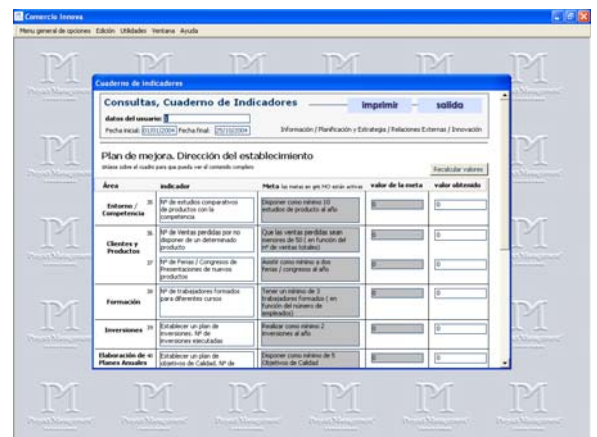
Comercio Innova

Menu general de opciones Edición Utilidades Ventana Ayuda

Cuaderno de indicadores

Consultas, Cuaderno de Indicadores

imprimir

salida

datos del usuario:

Fecha inicial: 01/01/2004 Fecha final: 25/10/2004

Información / Planificación y Estrategia / Relaciones Externas / Innovación

Plan de mejora. Dirección del establecimiento

sitúese sobre el cuadro para que pueda ver el contenido completo

Recalcular valores

| Área | indicador | Meta las metas en gris NO están activas | valor de la meta | valor obtenido |
|---|---|---|---|---|
| Entorno / Competencia 35 | Nº de estudios comparativos de productos con la competencia | Disponer como mínimo 10 estudios de producto al año | 0 | 0 |
| Clientes y Productos 36 | Nº de Ventas perdidas por no disponer de un determinado producto | Que las ventas perdidas sean menores de 50 ( en función del nº de ventas totales) | 0 | 0 |
| 37 | Nº de Ferias / Congresos de Presentaciones de nuevos productos | Asistir como mínimo a dos ferias / congreso al año | 0 | 0 |
| Formación 38 | Nº de trabajadores formados para diferentes cursos | Tener un mínimo de 3 trabajadores formados ( en función del número de empleados) | 0 | 0 |
| Inversiones 39 | Establecer un plan de inversiones. Nº de inversiones ejecutadas | Realizar como mínimo 2 inversiones al año | 0 | 0 |
| Elaboración de 40 Planes Anuales | Establecer un plan de objetivos de Calidad. Nº de | Disponer como mínimo de 5 Objetivos de Calidad | 0 | 0 |